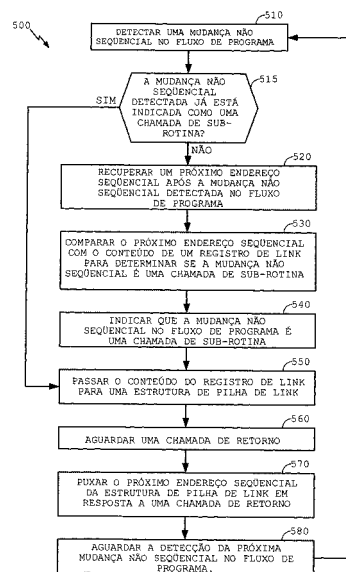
500

510
DETECTAR UMA MUDANÇA NÃO SEQÜENCIAL NO FLUXO DE PROGRAMA

515
A MUDANÇA NÃO SEQÜENCIAL DETECTADA JÁ ESTÁ INDICADA COMO UMA CHAMADA DE SUB-ROTINA?

SIM

NÃO

520
RECUPERAR UM PRÓXIMO ENDEREÇO SEQÜENCIAL APÓS A MUDANÇA NÃO SEQÜENCIAL DETECTADA NO FLUXO DE PROGRAMA

530
COMPARAR O PRÓXIMO ENDEREÇO SEQUENCIAL COM O CONTEÚDO DE UM REGISTRO DE LINK PARA DETERMINAR SE A MUDANÇA NÃO SEQÜENCIAL É UMA CHAMADA DE SUB-ROTINA

540
INDICAR QUE A MUDANÇA NÃO SEQÜENCIAL NO FLUXO DE PROGRAMA É UMA CHAMADA DE SUB-ROTINA

550
PASSAR O CONTEÚDO DO REGISTRO DE LINK PARA UMA ESTRUTURA DE PILHA DE LINK

560
AGUARDAR UMA CHAMADA DE RETORNO

570
PUXAR O PRÓXIMO ENDEREÇO SEQÜENCIAL DA ESTRUTURA DE PILHA DE LINK EM RESPOSTA A UMA CHAMADA DE RETORNO

580
AGUARDAR A DETECÇÃO DA PRÓXIMA MUDANÇA NÃO SEQÜENCIAL NO FLUXO DE PROGRAMA.